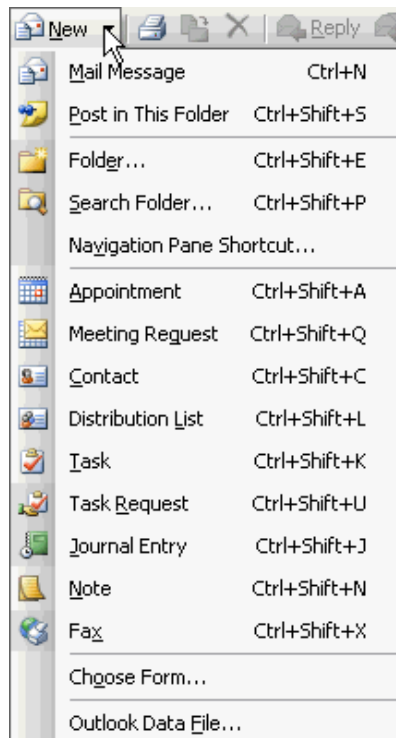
New | Reply

Mail Message Ctrl+N
Post in This Folder Ctrl+Shift+S
Folder... Ctrl+Shift+E
Search Folder... Ctrl+Shift+P
Navigation Pane Shortcut...
Appointment Ctrl+Shift+A
Meeting Request Ctrl+Shift+Q
Contact Ctrl+Shift+C
Distribution List Ctrl+Shift+L
Task Ctrl+Shift+K
Task Request Ctrl+Shift+U
Journal Entry Ctrl+Shift+J
Note Ctrl+Shift+N
Fax Ctrl+Shift+X
Choose Form...
Outlook Data File...